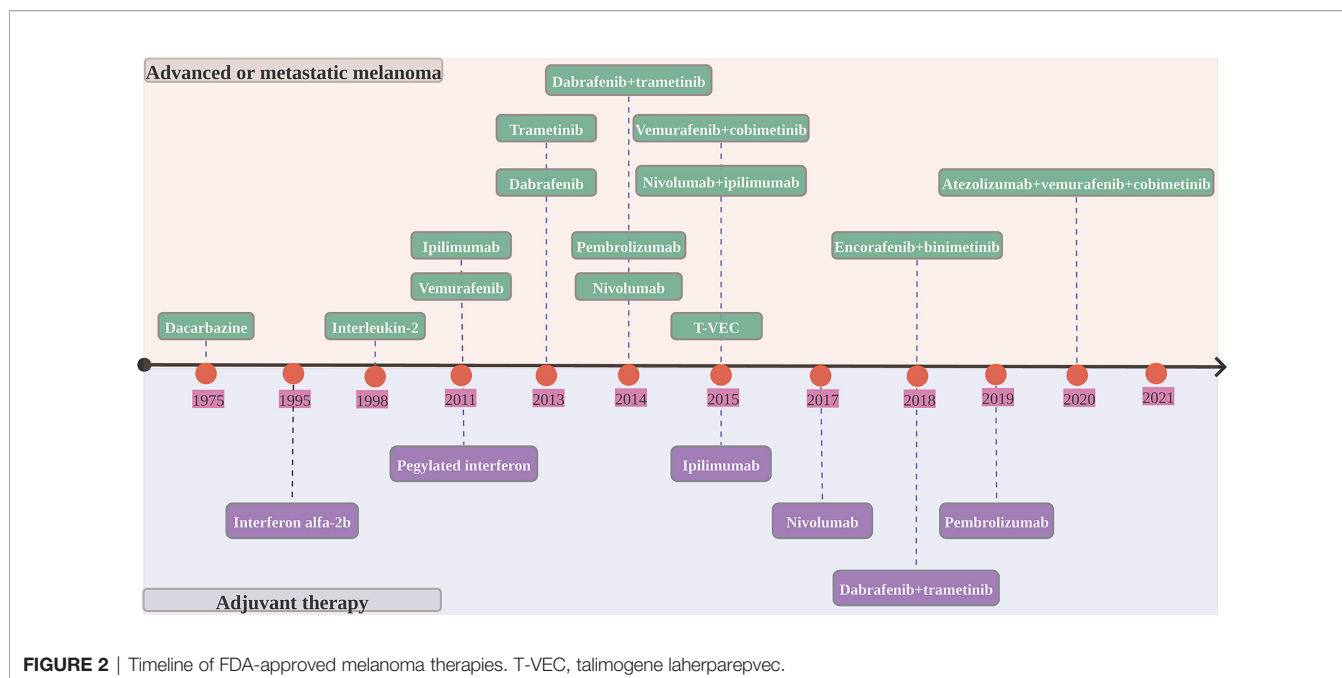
Advanced or metastatic melanoma

Dabrafenib+trametinib

Trametinib

Vemurafenib+cobimetinib

Dabrafenib

Nivolumab+ipilimumab

Atezolizumab+vemurafenib+cobimetinib

Ipilimumab

Pembrolizumab

Encorafenib+binimetinib

Vemurafenib

Nivolumab

Dacarbazine

Interleukin-2

T-VEC

1975 1995 1998 2011 2013 2014 2015 2017 2018 2019 2020 2021

Pegylated interferon

Ipilimumab

Interferon alfa-2b

Nivolumab

Pembrolizumab

Dabrafenib+trametinib

Adjuvant therapy

**FIGURE 2** | Timeline of FDA-approved melanoma therapies. T-VEC, talimogene laherparepvec.